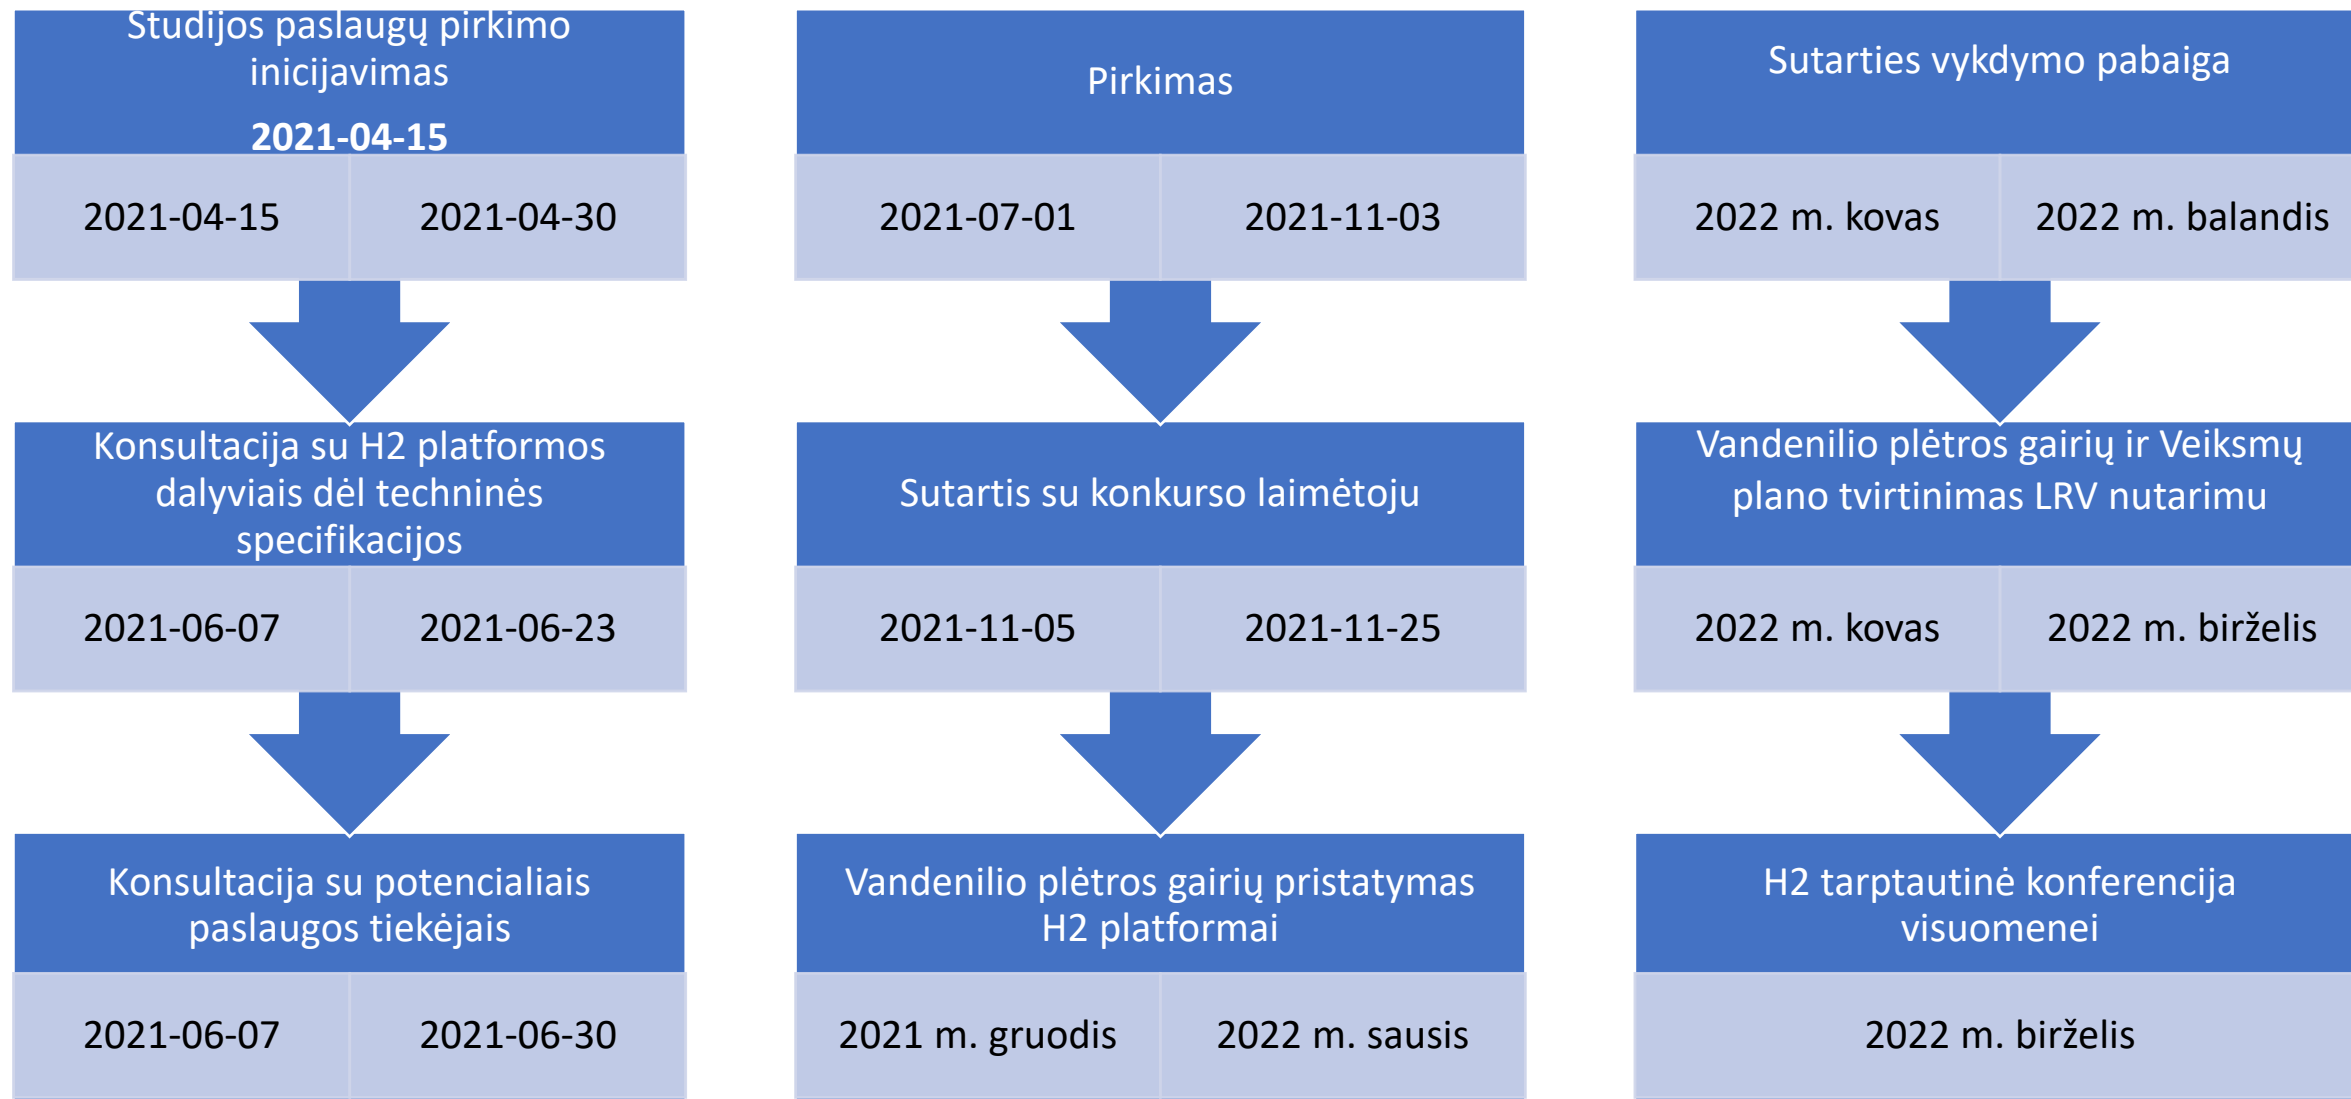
Studijos paslaugų pirkimo inicijavimas

**2021-04-15**

| 2021-04-15 | 2021-04-30 |
|---|---|

Konsultacija su H2 platformos dalyviais dėl techninės specifikacijos

| 2021-06-07 | 2021-06-23 |
|---|---|

Konsultacija su potencialiais paslaugos tiekėjais

| 2021-06-07 | 2021-06-30 |
|---|---|

Pirkimas

| 2021-07-01 | 2021-11-03 |
|---|---|

Sutartis su konkurso laimėtoju

| 2021-11-05 | 2021-11-25 |
|---|---|

Vandenilio plėtros gairių pristatymas H2 platformai

| 2021 m. gruodis | 2022 m. sausis |
|---|---|

Sutarties vykdymo pabaiga

| 2022 m. kovas | 2022 m. balandis |
|---|---|

Vandenilio plėtros gairių ir Veiksmų plano tvirtinimas LRV nutarimu

| 2022 m. kovas | 2022 m. birželis |
|---|---|

H2 tarptautinė konferencija visuomenei

2022 m. birželis